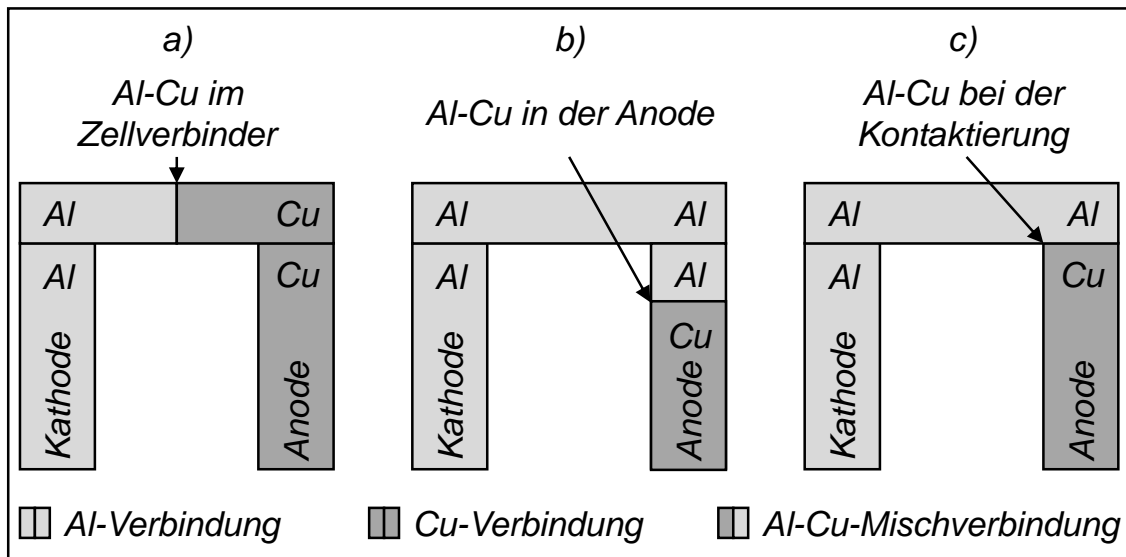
a)

Al-Cu im Zellverbinder

Al

Cu

Al

Cu

Kathode

Anode

b)

Al-Cu in der Anode

Al

Al

Al

Al

Cu

Kathode

Anode

c)

Al-Cu bei der Kontaktierung

Al

Al

Al

Cu

Kathode

Anode

Al-Verbindung Cu-Verbindung Al-Cu-Mischverbindung